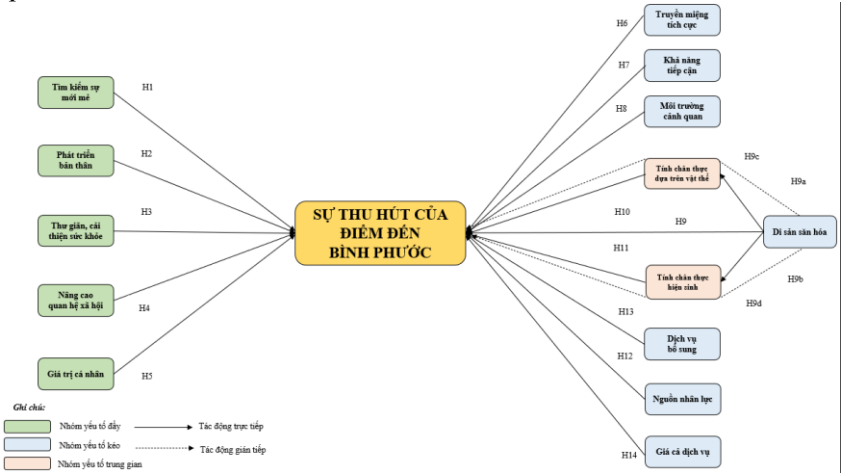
Tìm kiếm sự mới mẻ
H1
Phát triển bản thân
H2
Thư giãn, cải thiện sức khỏe
H3
Nâng cao quan hệ xã hội
H4
Giá trị cá nhân
H5

SỰ THU HÚT CỦA ĐIỂM ĐẾN BÌNH PHƯỚC

H6
Truyền miệng tích cực
H7
Khả năng tiếp cận
H8
Môi trường cảnh quan
Tính chân thực dựa trên vật thể
H9c
H9a
H10
H9
Di sản văn hóa
H11
Tính chân thực hiện sinh
H9b
H9d
H13
Dịch vụ bổ sung
H12
Nguồn nhân lực
H14
Giá cả dịch vụ

Ghi chú:
Nhóm yếu tố đẩy
Tác động trực tiếp
Nhóm yếu tố kéo
Tác động gián tiếp
Nhóm yếu tố trung gian